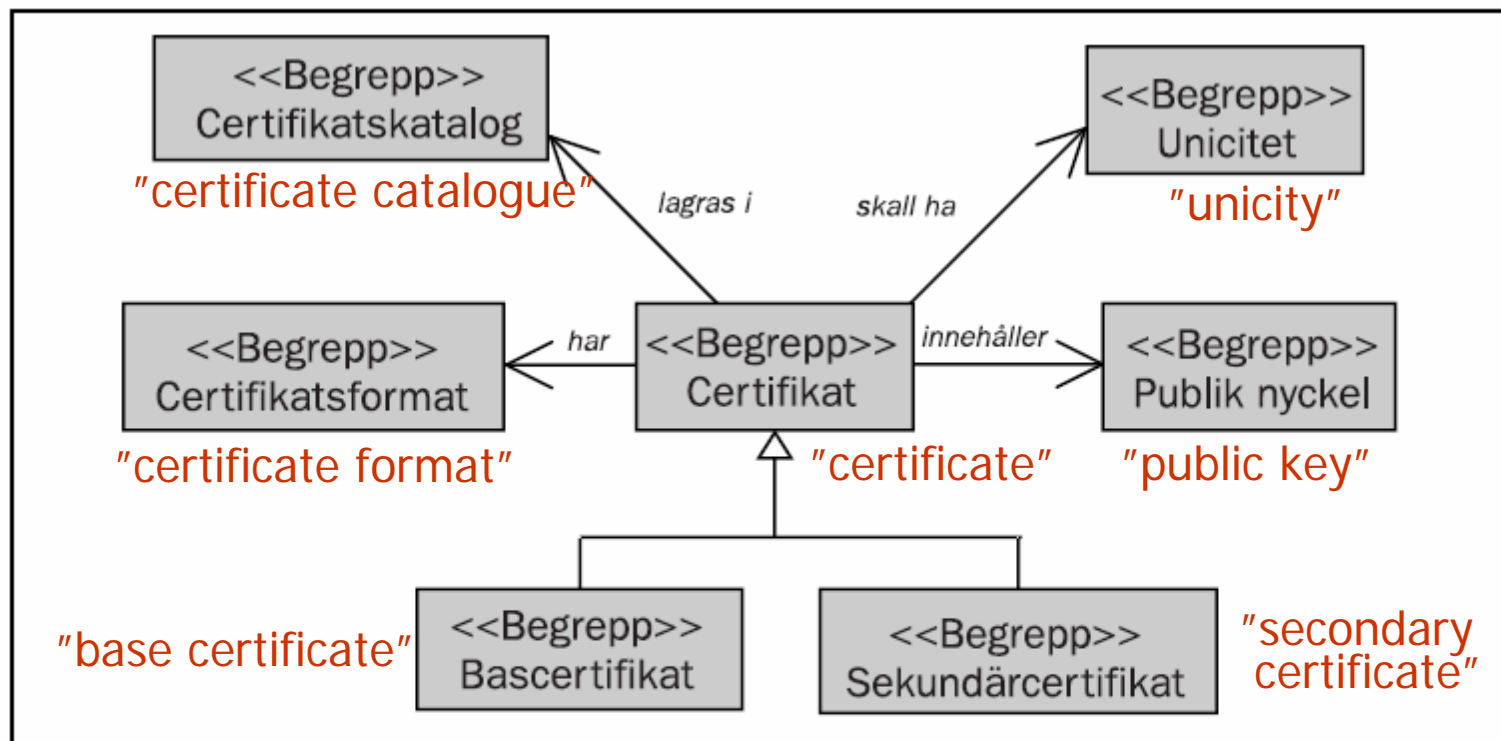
<<Begrepp>>
Certifikatskatalog

"certificate catalogue"

lagras i

skall ha

<<Begrepp>>
Unicitet

"unicity"

<<Begrepp>>
Certifikatsformat

"certificate format"

har

<<Begrepp>>
Certifikat

"certificate"

innehåller

<<Begrepp>>
Publik nyckel

"public key"

"base certificate"

<<Begrepp>>
Bascertifikat

<<Begrepp>>
Sekundärcertifikat

"secondary certificate"